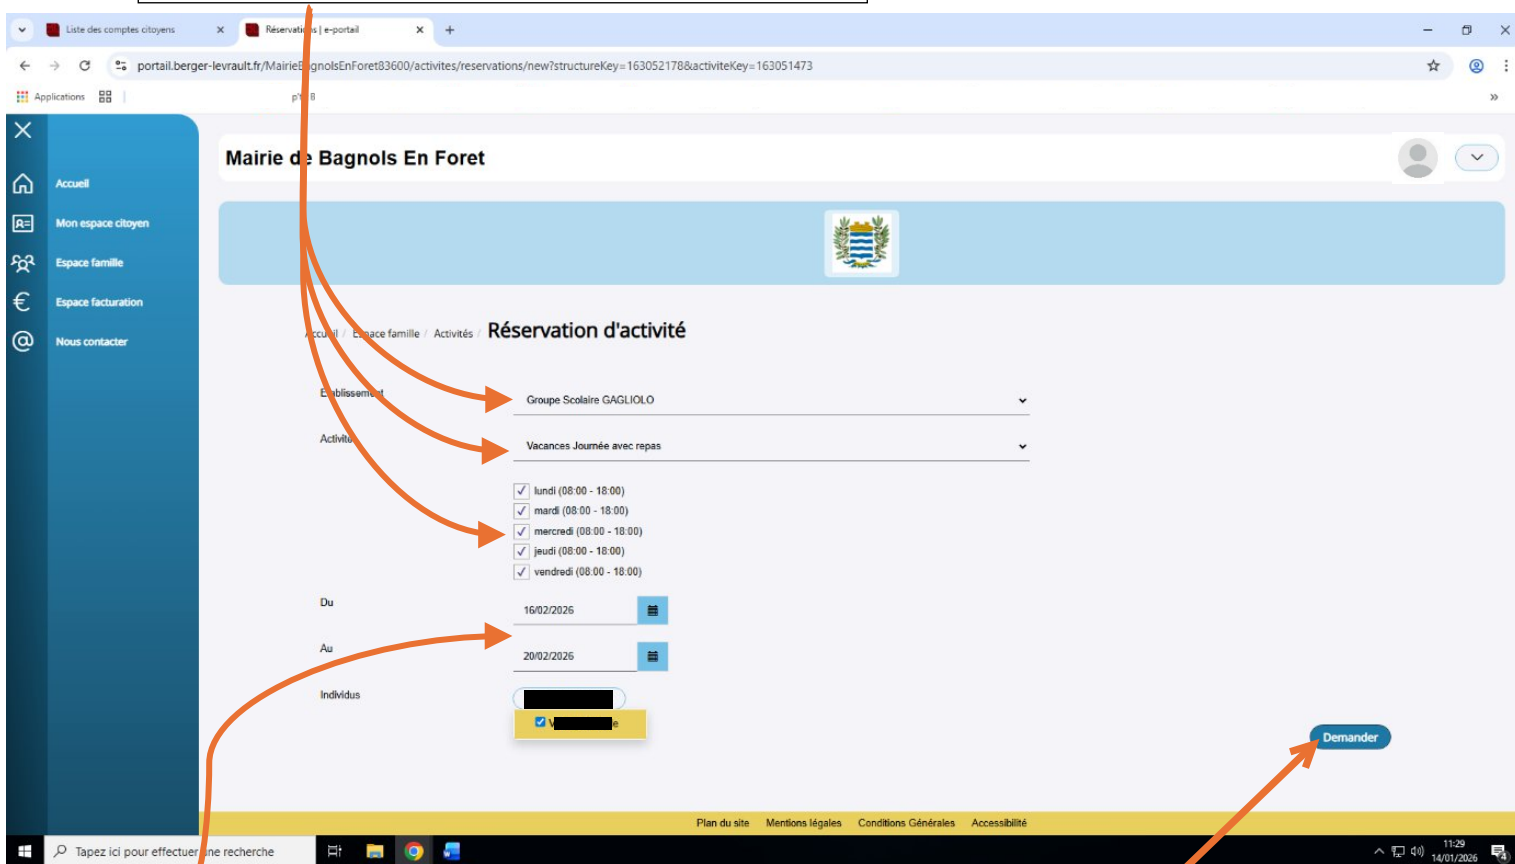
Liste des comptes citoyens
Réservati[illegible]s | e-portail
portail.berger-levrault.fr/MairieB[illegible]gnolsEnForet83600/activites/reservations/new?structureKey=163052178&activiteKey=163051473
Applications

Accueil
Mon espace citoyen
Espace famille
Espace facturation
Nous contacter

Mairie de Bagnols En Foret

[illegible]ccueil / E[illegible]pace famille / Activités / Réservation d'activité

E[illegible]blissem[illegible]t
Groupe Scolaire GAGLIOLO

Activité
Vacances Journée avec repas

lundi (08:00 - 18:00)
mardi (08:00 - 18:00)
mercredi (08:00 - 18:00)
jeudi (08:00 - 18:00)
vendredi (08:00 - 18:00)

Du
16/02/2026

Au
20/02/2026

Individus
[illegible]

Demander

Plan du site Mentions légales Conditions Générales Accessibilité

Tapez ici pour effectuer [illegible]ne recherche
11:29
14/01/2026